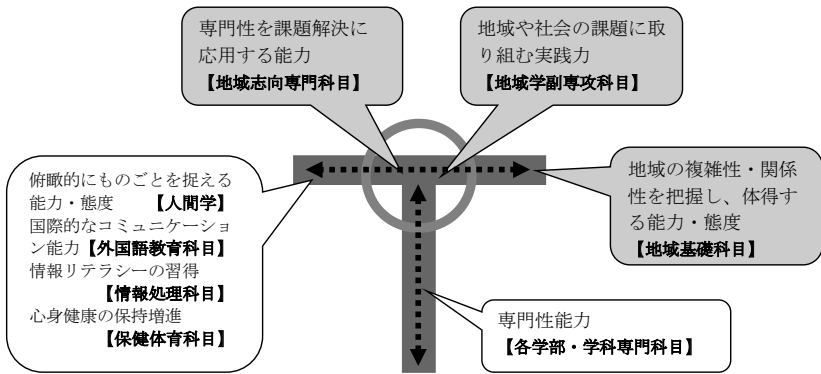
専門性を課題解決に応用する能力
【地域志向専門科目】

地域や社会の課題に取り組む実践力
【地域学副専攻科目】

俯瞰的にものごとを捉える能力・態度 【人間学】
国際的なコミュニケーション能力【外国語教育科目】
情報リテラシーの習得
【情報処理科目】
心身健康の保持増進
【保健体育科目】

地域の複雑性・関係性を把握し、体得する能力・態度
【地域基礎科目】

専門性能力
【各学部・学科専門科目】